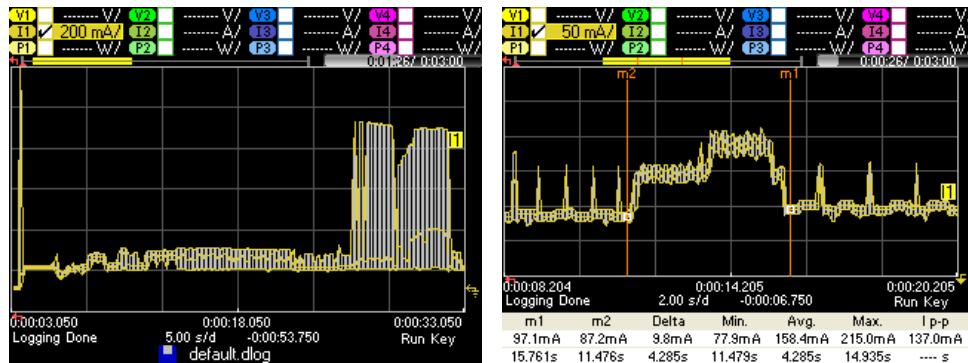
V1 ------- V/ V2 ------- V/ V3 ------- V/ V4 ------- V/
I1 ✓ 200 mA/ I2 ------- A/ I3 ------- A/ I4 ------- A/
P1 ------- W/ P2 ------- W/ P3 ------- W/ P4 ------- W/
0:01:26/ 0:03:00
1
0:00:03.050 0:00:18.050 0:00:33.050
Logging Done 5.00 s/d -0:00:53.750 Run Key
default.dlog

V1 ------- V/ V2 ------- V/ V3 ------- V/ V4 ------- V/
I1 ✓ 50 mA/ I2 ------- A/ I3 ------- A/ I4 ------- A/
P1 ------- W/ P2 ------- W/ P3 ------- W/ P4 ------- W/
0:00:26/ 0:03:00
m2 m1
1
0:00:08.204 0:00:14.205 0:00:20.205
Logging Done 2.00 s/d -0:00:06.750 Run Key

| m1 | m2 | Delta | Min. | Avg. | Max. | I p-p |
|---|---|---|---|---|---|---|
| 97.1mA | 87.2mA | 9.8mA | 77.9mA | 158.4mA | 215.0mA | 137.0mA |
| 15.761s | 11.476s | 4.285s | 11.479s | 4.285s | 14.935s | ---- s |